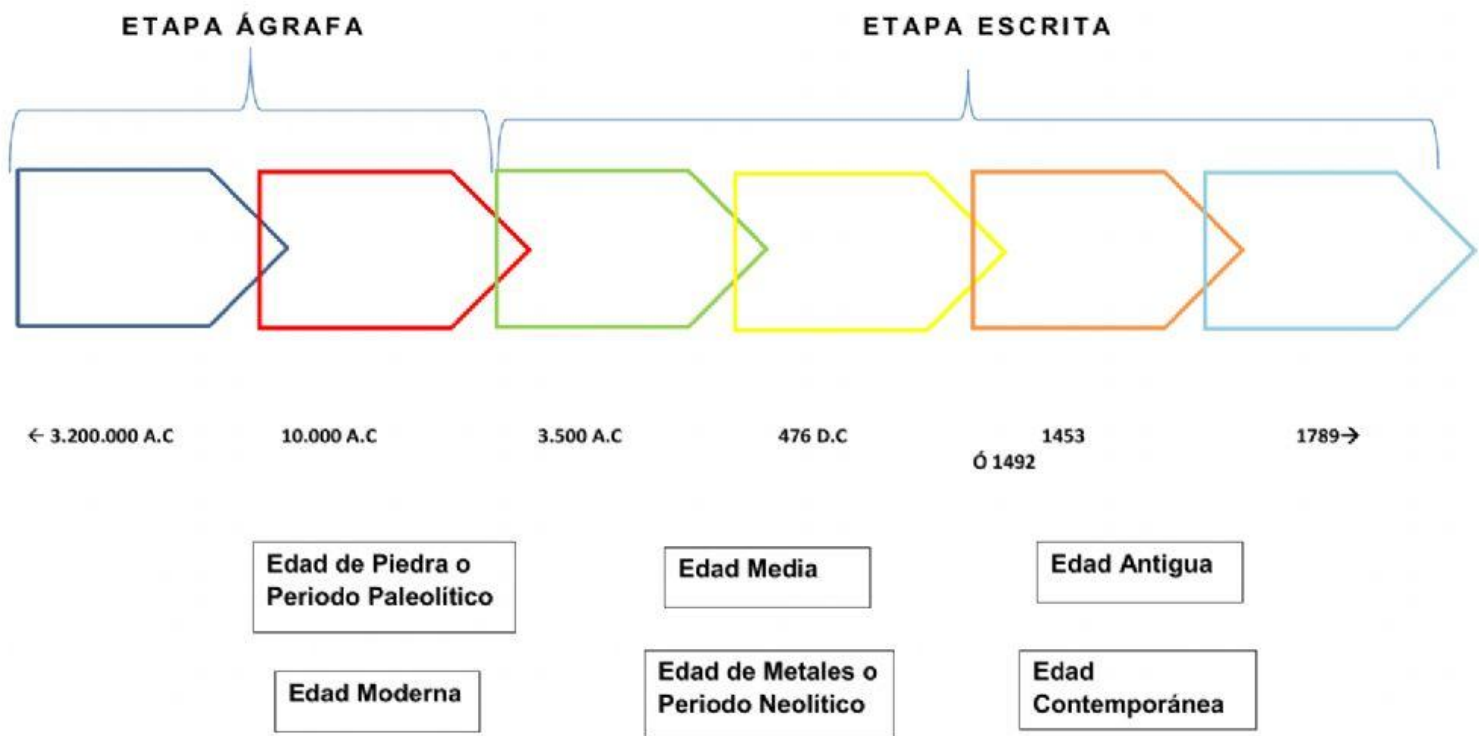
ETAPA ÁGRAFA

ETAPA ESCRITA

← 3.200.000 A.C

10.000 A.C

3.500 A.C

476 D.C

1453
Ó 1492

1789→

Edad de Piedra o Periodo Paleolítico

Edad Media

Edad Antigua

Edad Moderna

Edad de Metales o Periodo Neolítico

Edad Contemporánea